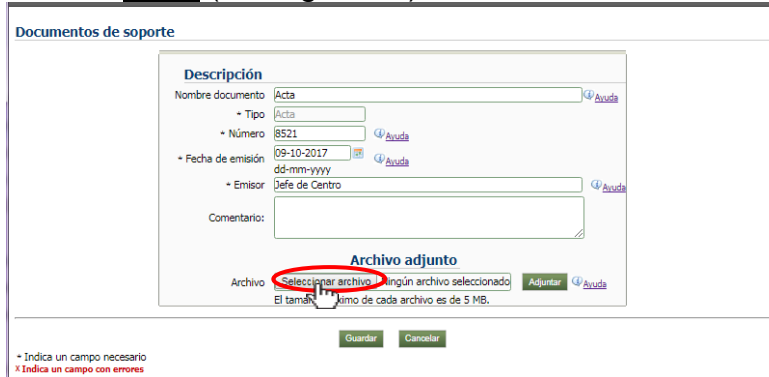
Documentos de soporte

Descripción

Nombre documento Acta Ayuda

* Tipo Acta

* Número 8521 Ayuda

* Fecha de emisión 09-10-2017 Ayuda
dd-mm-yyyy

* Emisor Jefe de Centro Ayuda

Comentario:

Archivo adjunto

Archivo Seleccionar archivo Ningún archivo seleccionado Adjuntar Ayuda

El tama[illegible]ximo de cada archivo es de 5 MB.

Guardar Cancelar

* Indica un campo necesario
x Indica un campo con errores